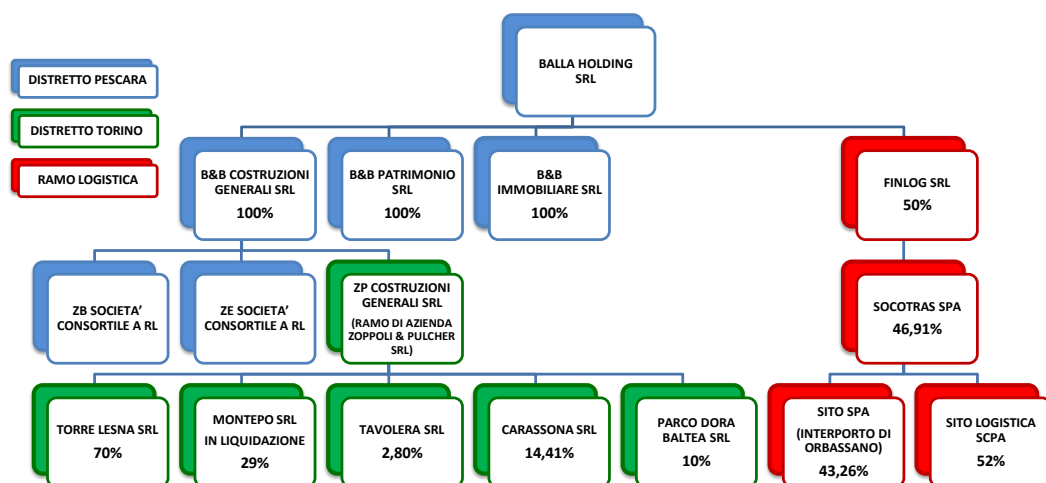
DISTRETTO PESCARA

DISTRETTO TORINO

RAMO LOGISTICA

BALLA HOLDING SRL

B&B COSTRUZIONI GENERALI SRL
100%

B&B PATRIMONIO SRL
100%

B&B IMMOBILIARE SRL
100%

FINLOG SRL
50%

ZB SOCIETA' CONSORTILE A RL

ZE SOCIETA' CONSORTILE A RL

ZP COSTRUZIONI GENERALI SRL
(RAMO DI AZIENDA ZOPPOLI & PULCHER SRL)

SOCOTRAS SPA
46,91%

TORRE LESNA SRL
70%

MONTEPO SRL IN LIQUIDAZIONE
29%

TAVOLERA SRL
2,80%

CARASSONA SRL
14,41%

PARCO DORA BALTEA SRL
10%

SITO SPA
(INTERPORTO DI ORBASSANO)
43,26%

SITO LOGISTICA SCPA
52%